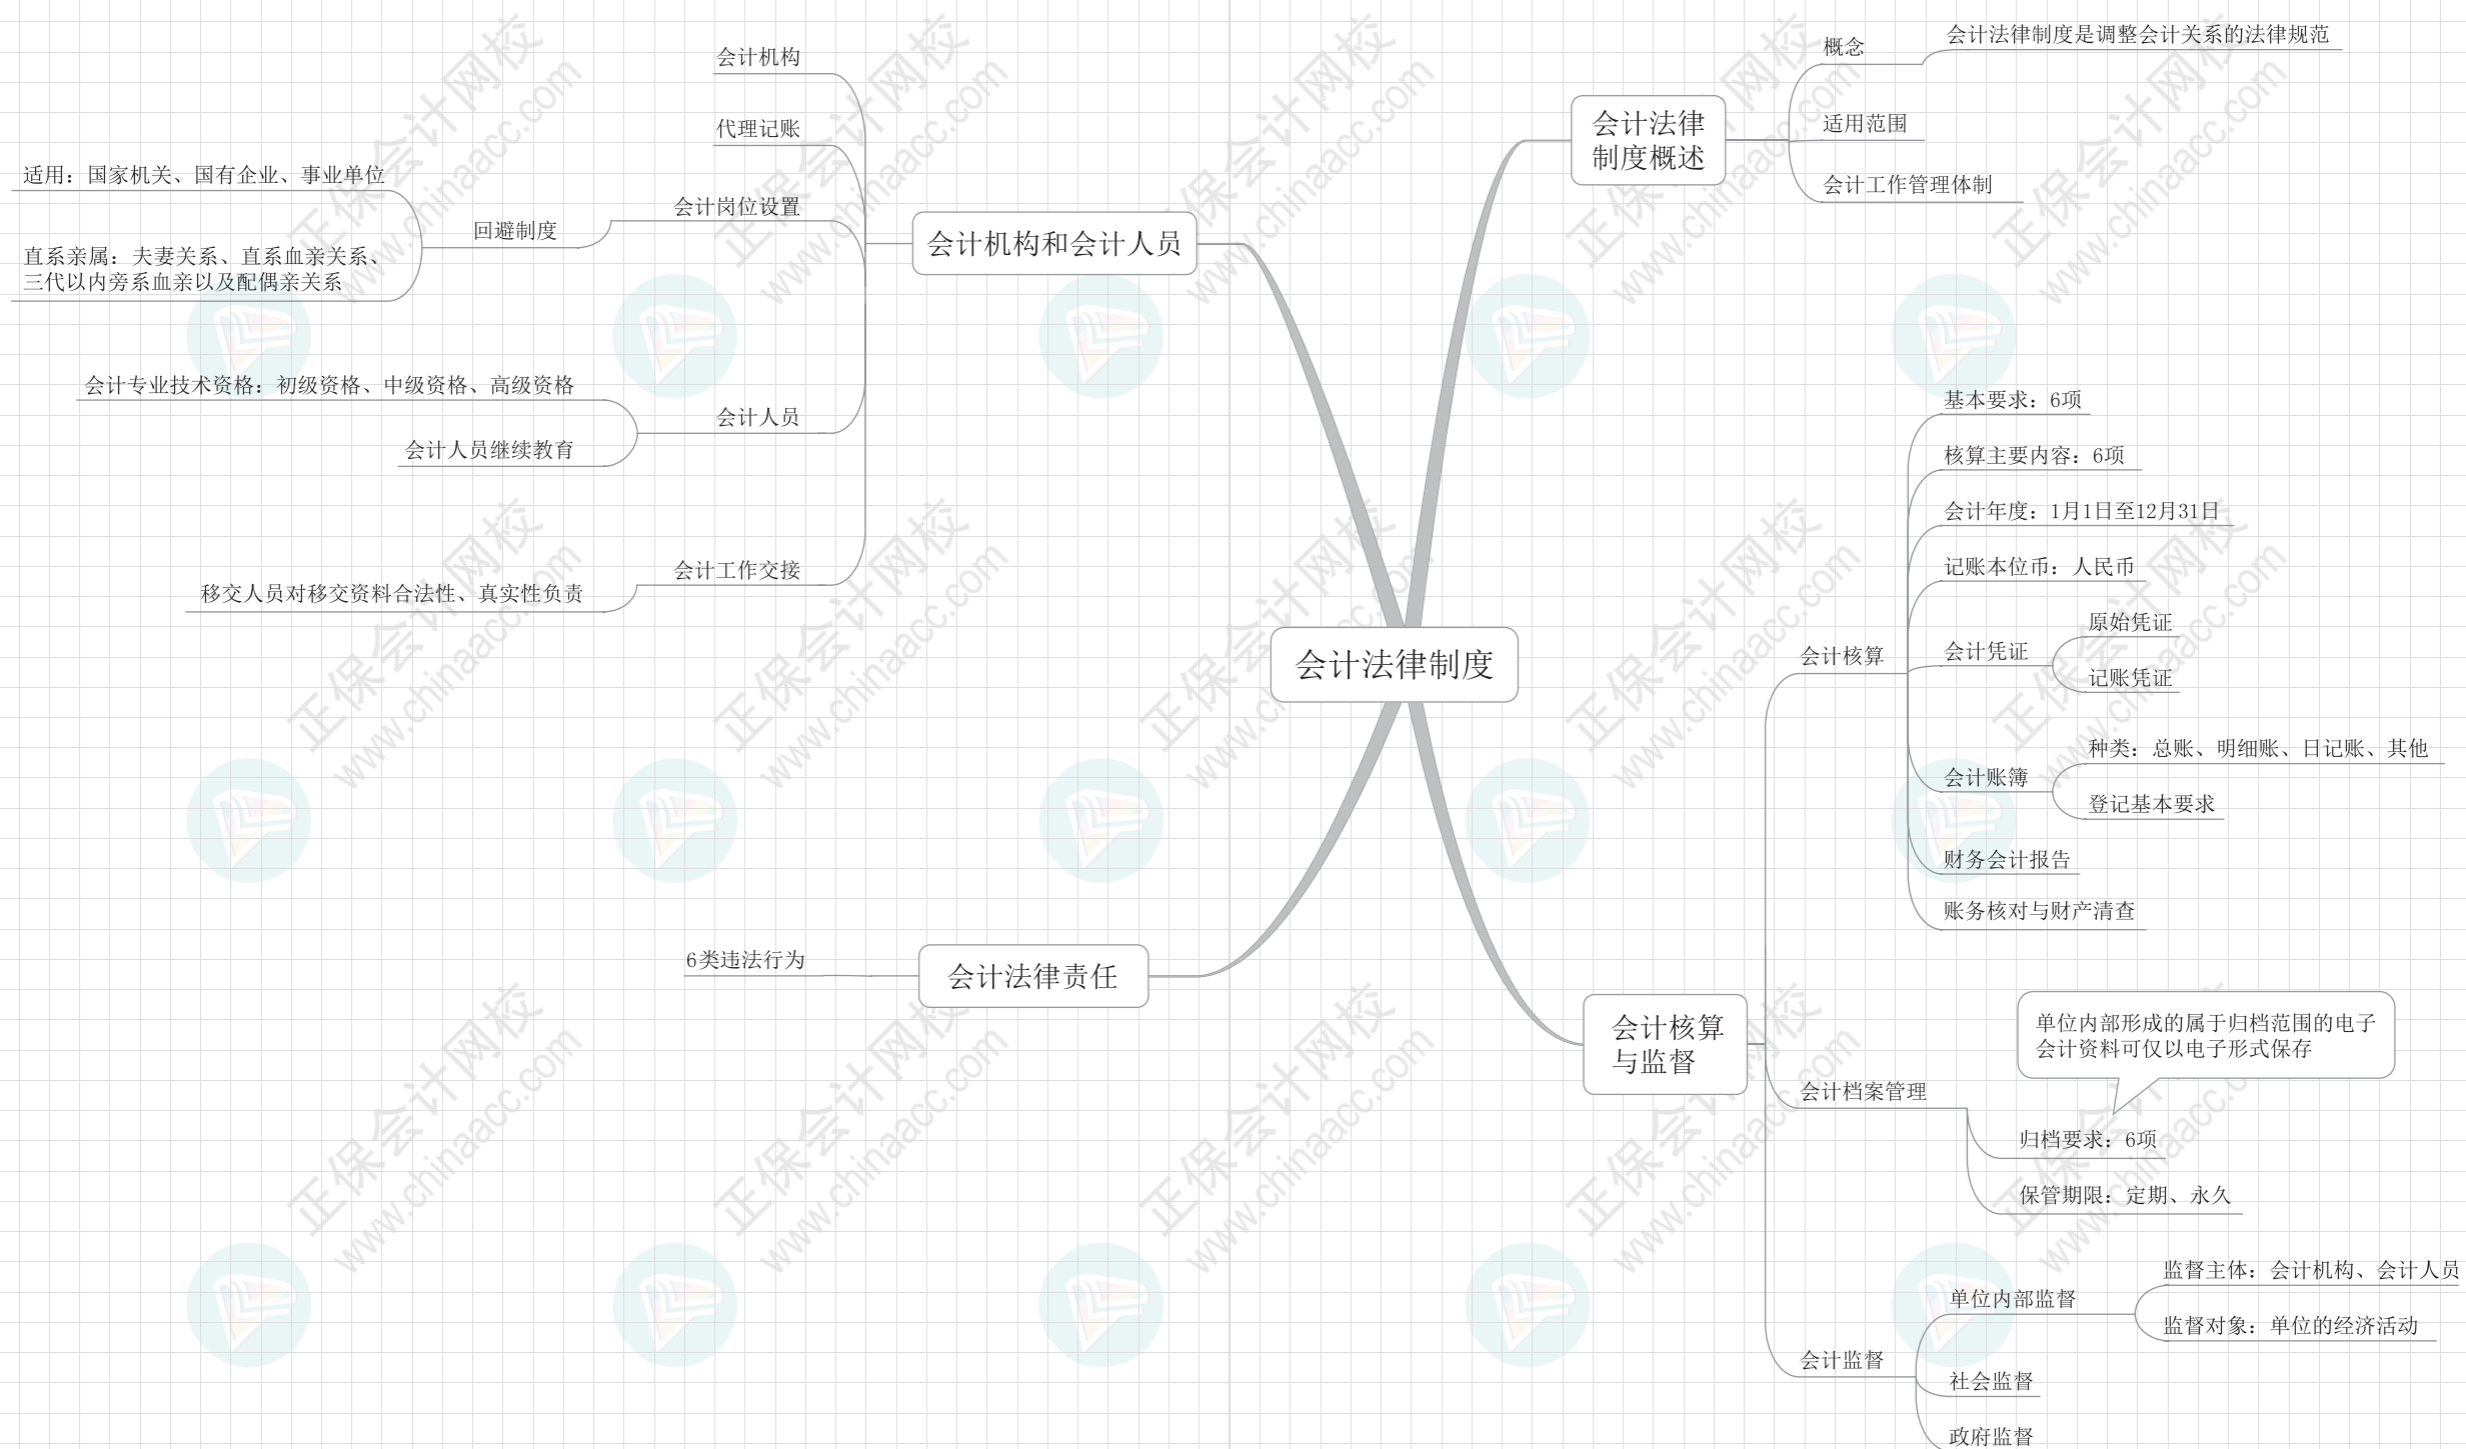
会计法律制度

会计法律制度概述
概念
会计法律制度是调整会计关系的法律规范
适用范围
会计工作管理体制

会计机构和会计人员
会计机构
代理记账
会计岗位设置
回避制度
适用：国家机关、国有企业、事业单位
直系亲属：夫妻关系、直系血亲关系、三代以内旁系血亲以及配偶亲关系
会计人员
会计专业技术资格：初级资格、中级资格、高级资格
会计人员继续教育
会计工作交接
移交人员对移交资料合法性、真实性负责

会计核算与监督
会计核算
基本要求：6项
核算主要内容：6项
会计年度：1月1日至12月31日
记账本位币：人民币
会计凭证
原始凭证
记账凭证
会计账簿
种类：总账、明细账、日记账、其他
登记基本要求
财务会计报告
账务核对与财产清查
会计档案管理
单位内部形成的属于归档范围的电子会计资料可仅以电子形式保存
归档要求：6项
保管期限：定期、永久
会计监督
单位内部监督
监督主体：会计机构、会计人员
监督对象：单位的经济活动
社会监督
政府监督

会计法律责任
6类违法行为

正保会计网校 www.chinaacc.com